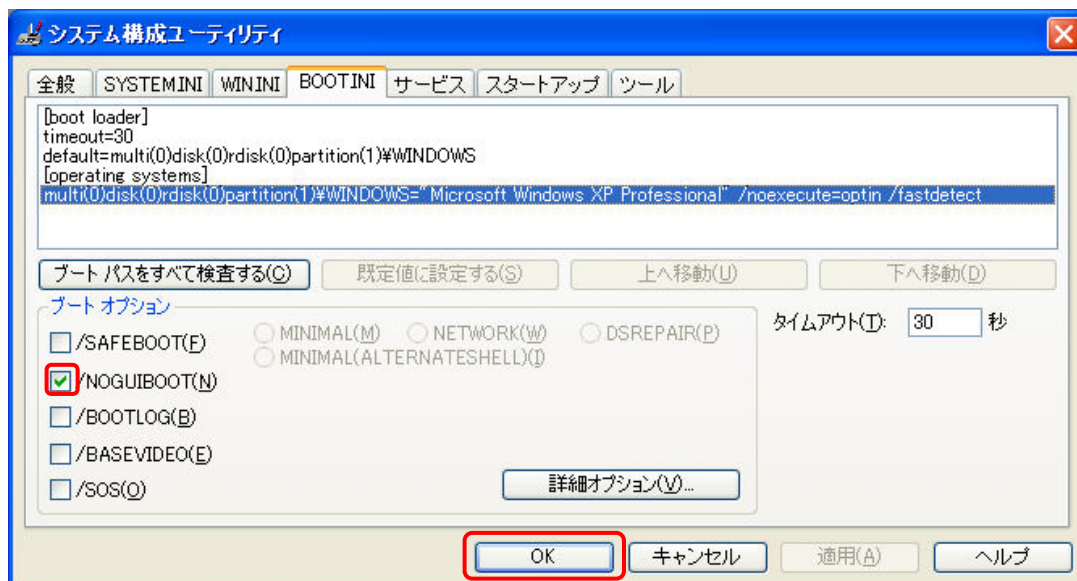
システム構成ユーティリティ

全般 | SYSTEM.INI | WIN.INI | BOOT.INI | サービス | スタートアップ | ツール

[boot loader]
timeout=30
default=multi(0)disk(0)rdisk(0)partition(1)¥WINDOWS
[operating systems]
multi(0)disk(0)rdisk(0)partition(1)¥WINDOWS="Microsoft Windows XP Professional" /noexecute=optin /fastdetect

ブート パスをすべて検査する(C)
既定値に設定する(S)
上へ移動(U)
下へ移動(D)

ブート オプション
/SAFEBOOT(F)
MINIMAL(M)
NETWORK(W)
DSREPAIR(P)
MINIMAL(ALTERNATESHELL)(I)
/NOGUIBOOT(N)
/BOOTLOG(B)
/BASEVIDEO(E)
/SOS(O)

タイムアウト(T): 30 秒

詳細オプション(V)...

OK
キャンセル
適用(A)
ヘルプ